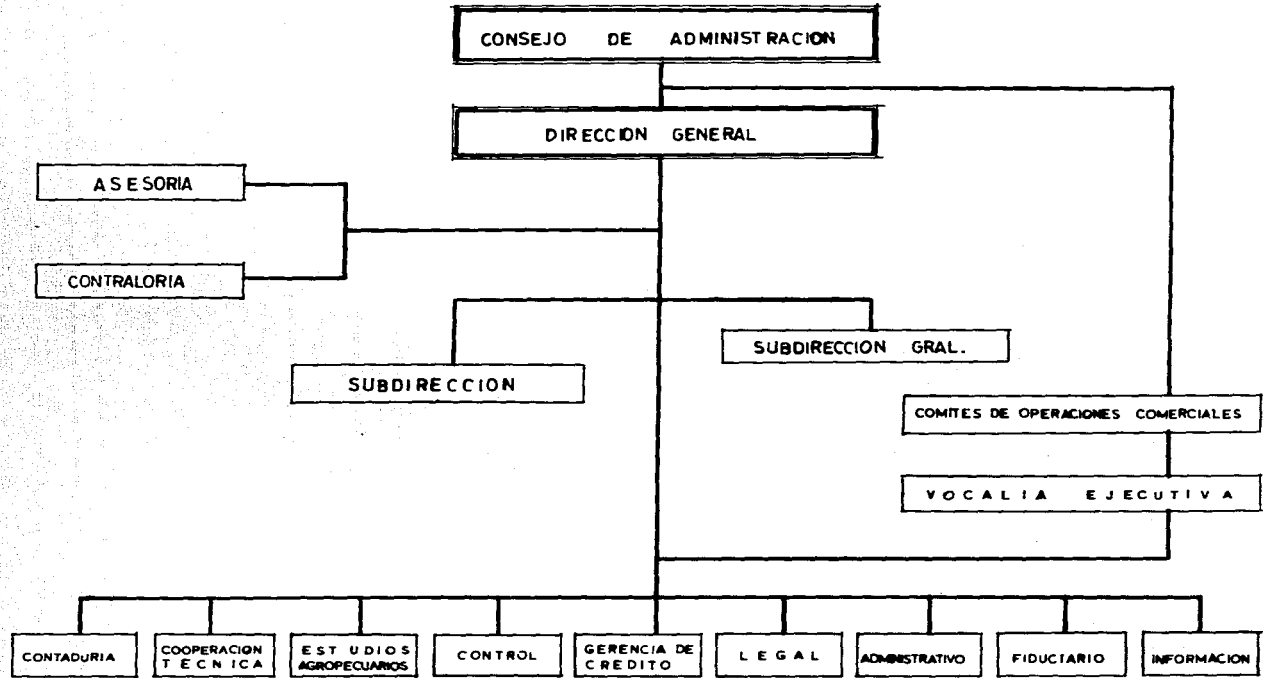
CONSEJO DE ADMINISTRACION

DIRECCION GENERAL

ASESORIA

CONTRALORIA

SUBDIRECCION GRAL.

SUBDIRECCION

COMITES DE OPERACIONES COMERCIALES

VOCALIA EJECUTIVA

CONTADURIA

COOPERACION TECNICA

ESTUDIOS AGROPECUARIOS

CONTROL

GERENCIA DE CREDITO

LEGAL

ADMINISTRATIVO

FIDUCIARIO

INFORMACION